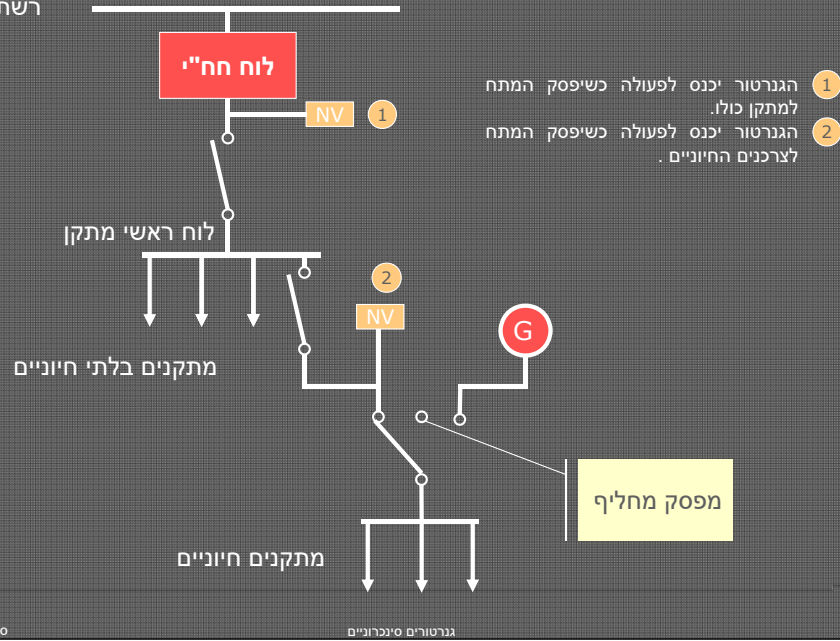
רשת

לוח חח"י

NV
1

לוח ראשי מתקן

2
NV

G

מתקנים בלתי חיוניים

מפסק מחליף

מתקנים חיוניים

1 הגנרטור יכנס לפעולה כשיפסק המתח למתקן כולו.

2 הגנרטור יכנס לפעולה כשיפסק המתח לצרכנים החיוניים .

גנרטורים סינכרוניים